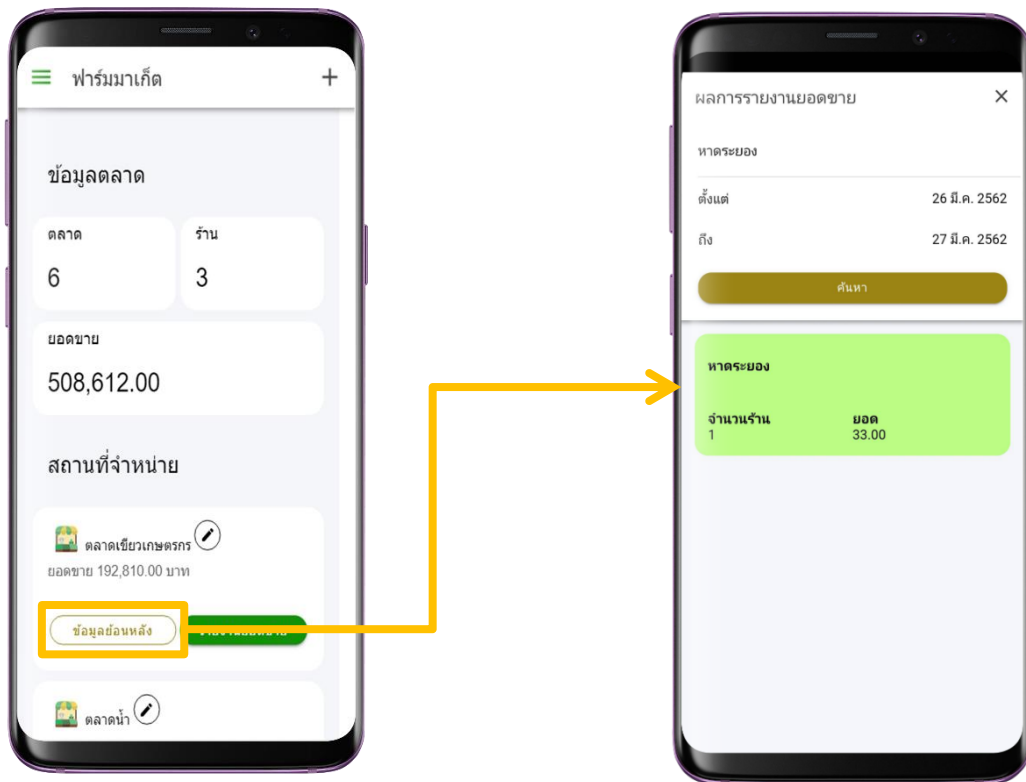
ฟาร์มมาเก็ต

ข้อมูลตลาด

ตลาด
6

ร้าน
3

ยอดขาย
508,612.00

สถานที่จำหน่าย

ตลาดเขียวเกษตรกร
ยอดขาย 192,810.00 บาท

ข้อมูลย้อนหลัง

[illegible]

ตลาดน้ำ

ผลการรายงานยอดขาย

หาดระยอง

ตั้งแต่ 26 มี.ค. 2562

ถึง 27 มี.ค. 2562

ค้นหา

หาดระยอง

จำนวนร้าน
1

ยอด
33.00